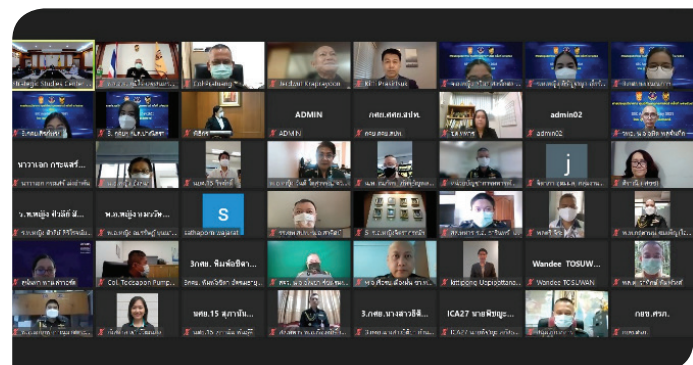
Strategic Studies Center
ADMIN
ADMIN
กศ.ศสภ.สปท.
admin02
admin02
นาวาเอก กรณ์ศรี...
ร.ต.หญิง ทิปวัลย์ ส...
พ.อ.หญิง หมวดพ...
S
Sathaporn Saiakat
3กศ. พันเอกศิลา...
Col. Todsapon Pump...
Wandee TOSUWAN
Wandee TOSUWAN
นศ.15 สุภาวัน...
3.กศ. นางสาวธิดิ...
ICA27 นายพิชญะ...
กศ.ศรภ.
j
Kittipong Uopipattana